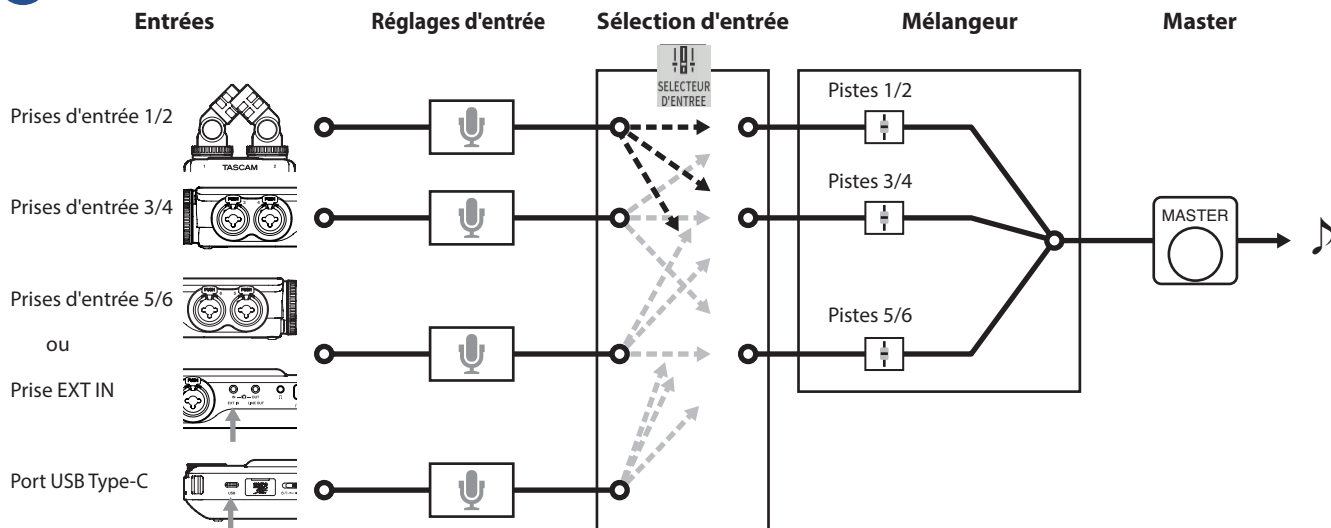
Entrées

Réglages d'entrée

Sélection d'entrée

Mélangeur

Master

SELECTEUR D'ENTREE

Prises d'entrée 1/2

TASCAM

Prises d'entrée 3/4

Prises d'entrée 5/6

ou

Prise EXT IN

Port USB Type-C

Pistes 1/2

Pistes 3/4

Pistes 5/6

MASTER